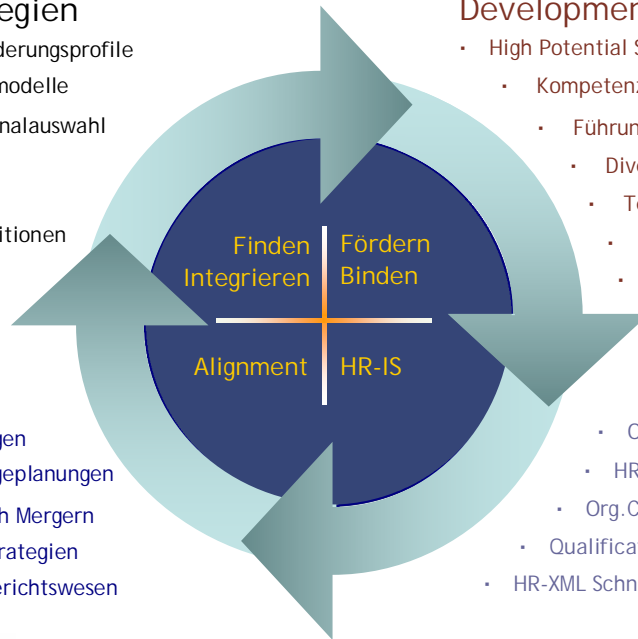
egien
derungsprofile
modelle
nalauswahl

itionen

Developmen
▪ High Potential S
▪ Kompetenz
▪ Führun
▪ Dive
▪ Te
▪
▪

Finden
Integrieren

Fördern
Binden

Alignment

HR-IS

gen
geplanungen
h Mergern
rategien
erichtswesen

▪ O
▪ HR
▪ Org.C
▪ Qualifica
▪ HR-XML Schn